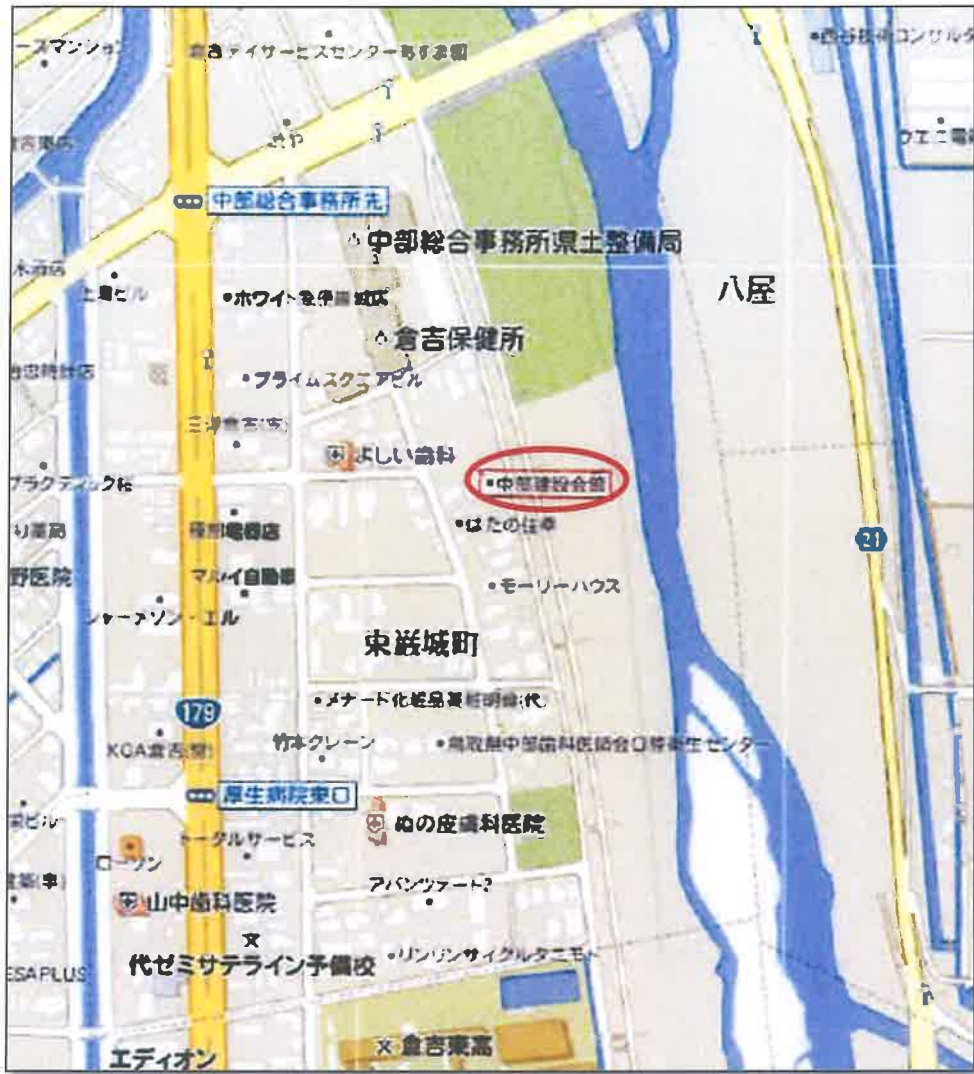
ースマンショ
倉吉デイサービスセンターあすなろ
西谷技術コンサルタ
倉吉東店
ウエご電
中部総合事務所先
中部総合事務所県土整備局
八屋
上灘ビル
ホワイト急便
倉吉保健所
プライムスクエアビル
三洋倉吉(株)
よしい歯科
中部建設会館
プラクティック
はたの住幸
り薬局
福田電機店
21
野医院
マルハイ自動車
モーリーハウス
シャーメゾン・エル
東巌城町
メナード化粧品
179
竹本クレーン
鳥取県中部歯科医師会口腔衛生センター
KGA倉吉
厚生病院東口
トータルサービス
ぬの座歯科医院
ローソン
アバンツァート?
山中歯科医院
代ゼミサテライン予備校
リンリンサイクルタニモト
ESAPLUS
エディオン
倉吉東高